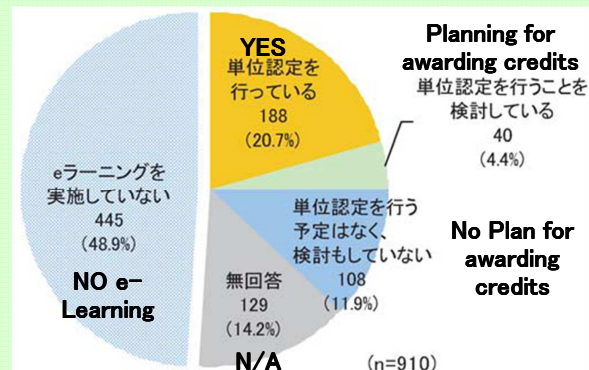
YES
単位認定を行っている
188
(20.7%)

Planning for awarding credits
単位認定を行うことを検討している
40
(4.4%)

eラーニングを実施していない
445
(48.9%)

NO e-Learning

単位認定を行う予定はなく、検討もしていない
108
(11.9%)

No Plan for awarding credits

無回答
129
(14.2%)

N/A

(n=910)